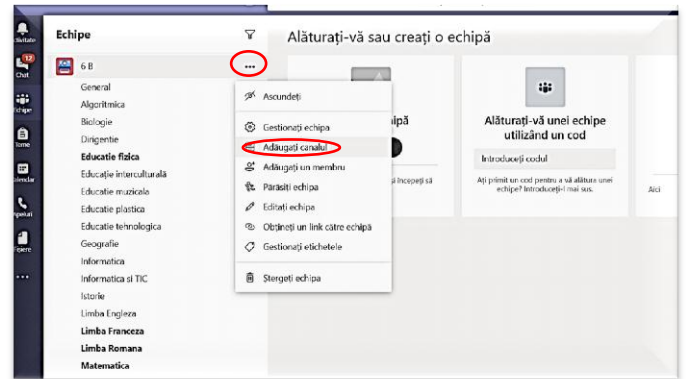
Activitate

12
Chat

Echipe

Teme

Calendar

Apeluri

Fișiere

...

Echipe

6 B

...

General
Algoritmica
Biologie
Dirigentie
Educatie fizica
Educație interculturală
Educatie muzicala
Educatie plastica
Educatie tehnologica
Geografie
Informatica
Informatica si TIC
Istorie
Limba Engleza
Limba Franceza
Limba Romana
Matematica

Ascundeți
Gestionați echipa
Adăugați canalul
Adăugați un membru
Părăsiți echipa
Editați echipa
Obțineți un link către echipă
Gestionați etichetele
Ștergeți echipa

Alăturați-vă sau creați o echipă

ipă

începeți să

Alăturați-vă unei echipe utilizând un cod

Introduceți codul

Ați primit un cod pentru a vă alătura unei echipe? Introduceți-l mai sus.

Aici